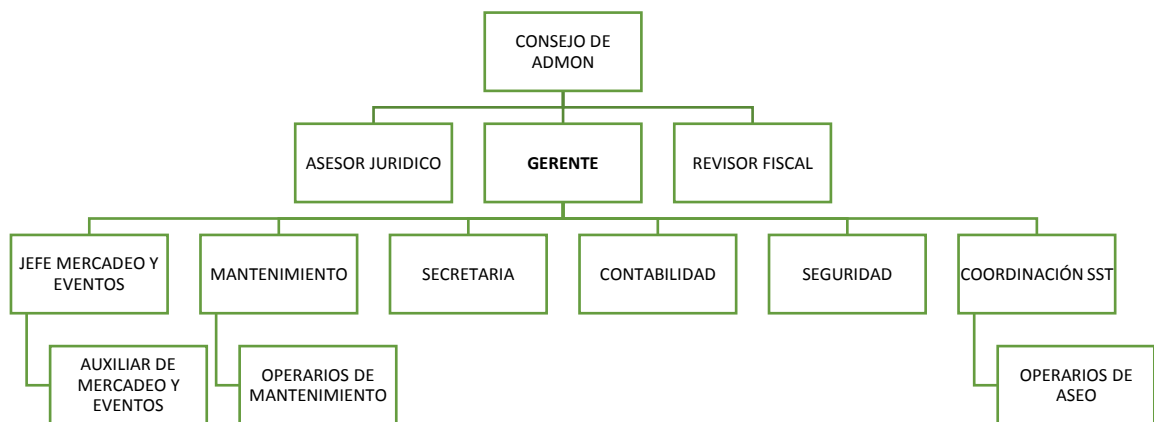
CONSEJO DE ADMON

ASESOR JURIDICO

**GERENTE**

REVISOR FISCAL

JEFE MERCADEO Y EVENTOS

MANTENIMIENTO

SECRETARIA

CONTABILIDAD

SEGURIDAD

COORDINACIÓN SST

AUXILIAR DE MERCADEO Y EVENTOS

OPERARIOS DE MANTENIMIENTO

OPERARIOS DE ASEO